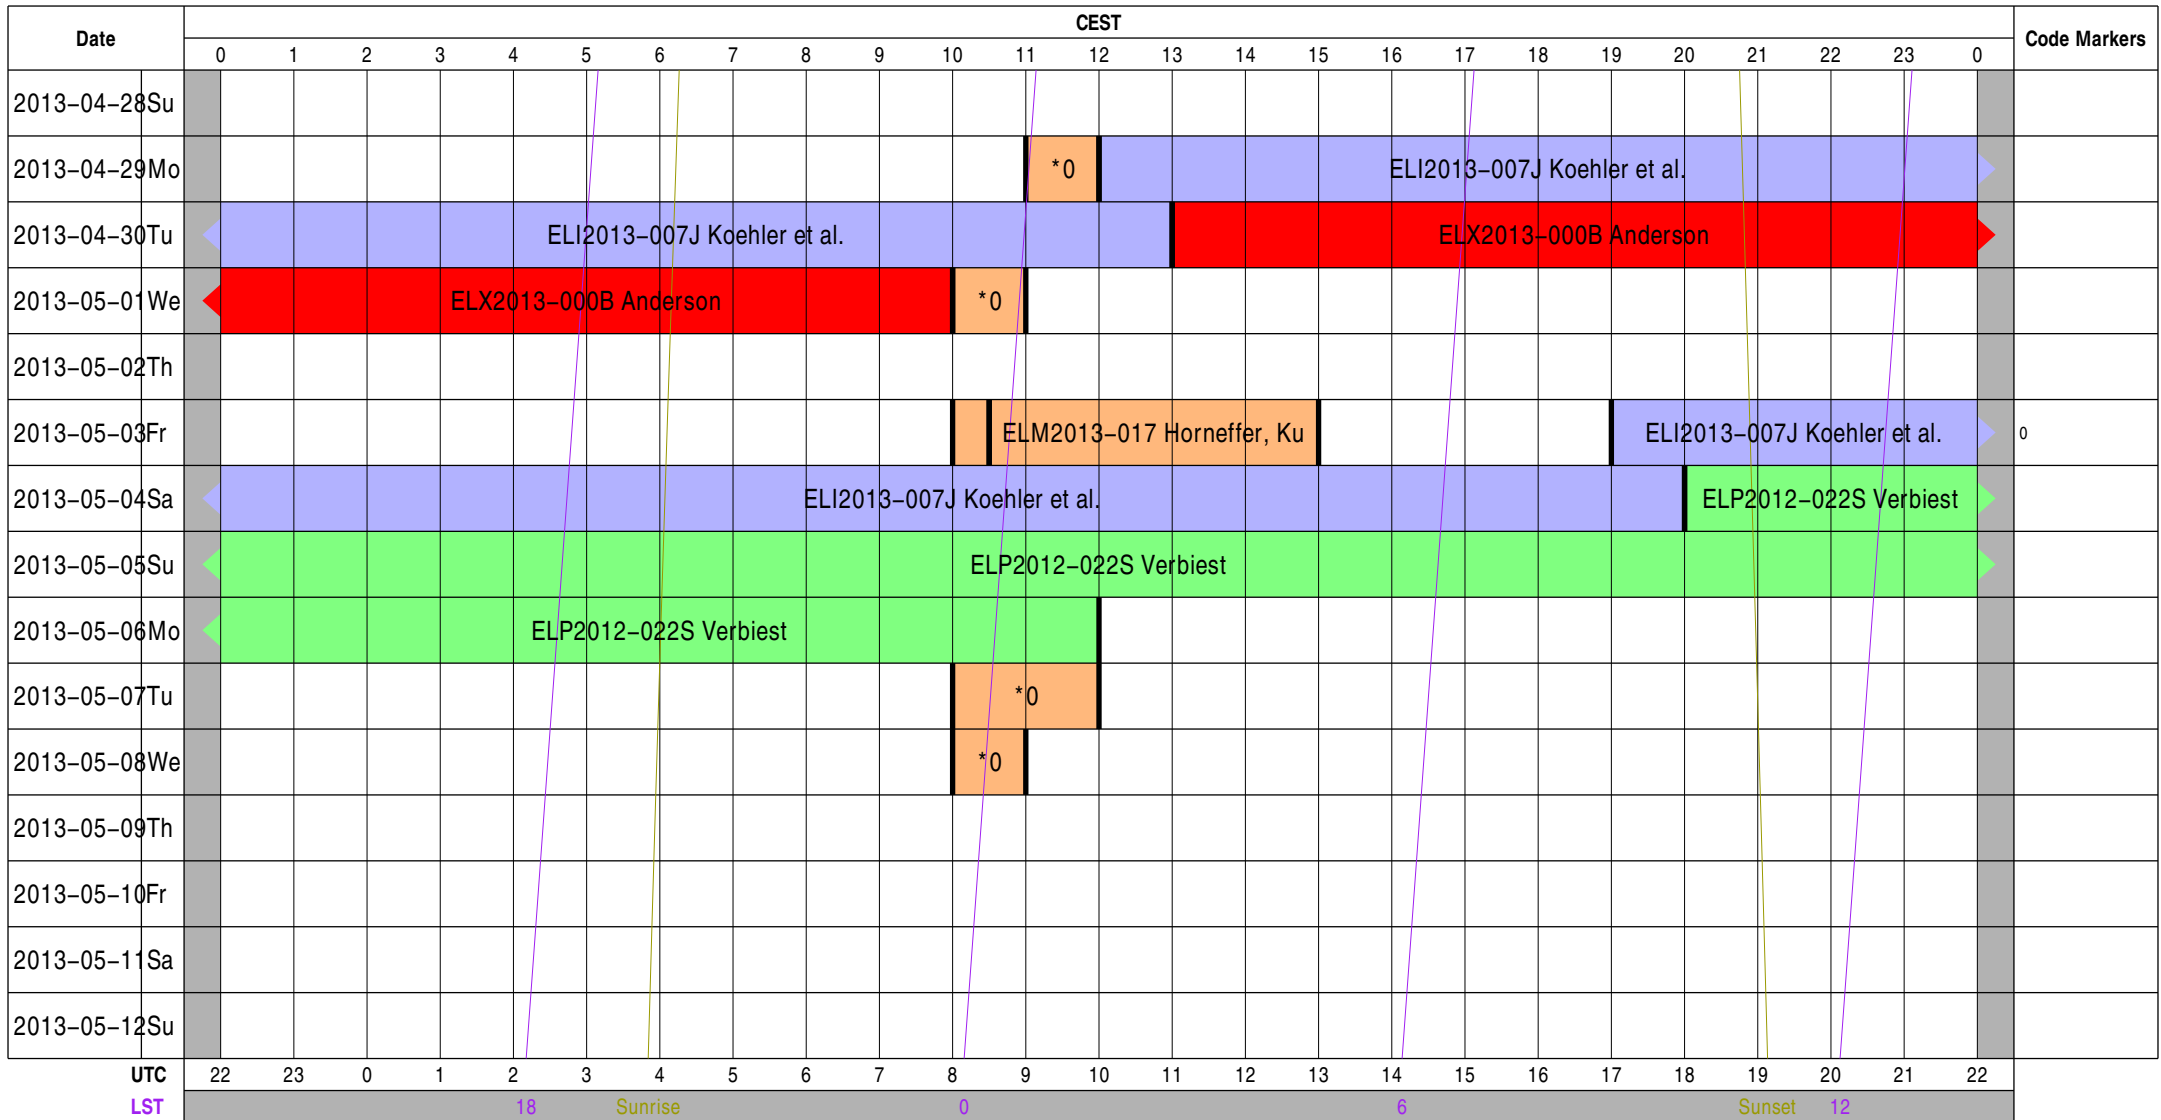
| Date | CEST 0 1 2 3 4 5 6 7 8 9 10 11 12 13 14 15 16 17 18 19 20 21 22 23 0 | Code Markers |
|---|---|---|
| 2013–04–28Su | | |
| 2013–04–29Mo | *0 ELI2013–007J Koehler et al. | |
| 2013–04–30Tu | ELI2013–007J Koehler et al. ELX2013–000B Anderson | |
| 2013–05–01We | ELX2013–000B Anderson *0 | |
| 2013–05–02Th | | |
| 2013–05–03Fr | ELM2013–017 Horneffer, Ku ELI2013–007J Koehler et al. | 0 |
| 2013–05–04Sa | ELI2013–007J Koehler et al. ELP2012–022S Verbiest | |
| 2013–05–05Su | ELP2012–022S Verbiest | |
| 2013–05–06Mo | ELP2012–022S Verbiest | |
| 2013–05–07Tu | *0 | |
| 2013–05–08We | *0 | |
| 2013–05–09Th | | |
| 2013–05–10Fr | | |
| 2013–05–11Sa | | |
| 2013–05–12Su | | |
| UTC | 22 23 0 1 2 3 4 5 6 7 8 9 10 11 12 13 14 15 16 17 18 19 20 21 22 | |
| LST | 18 Sunrise 0 6 Sunset 12 | |